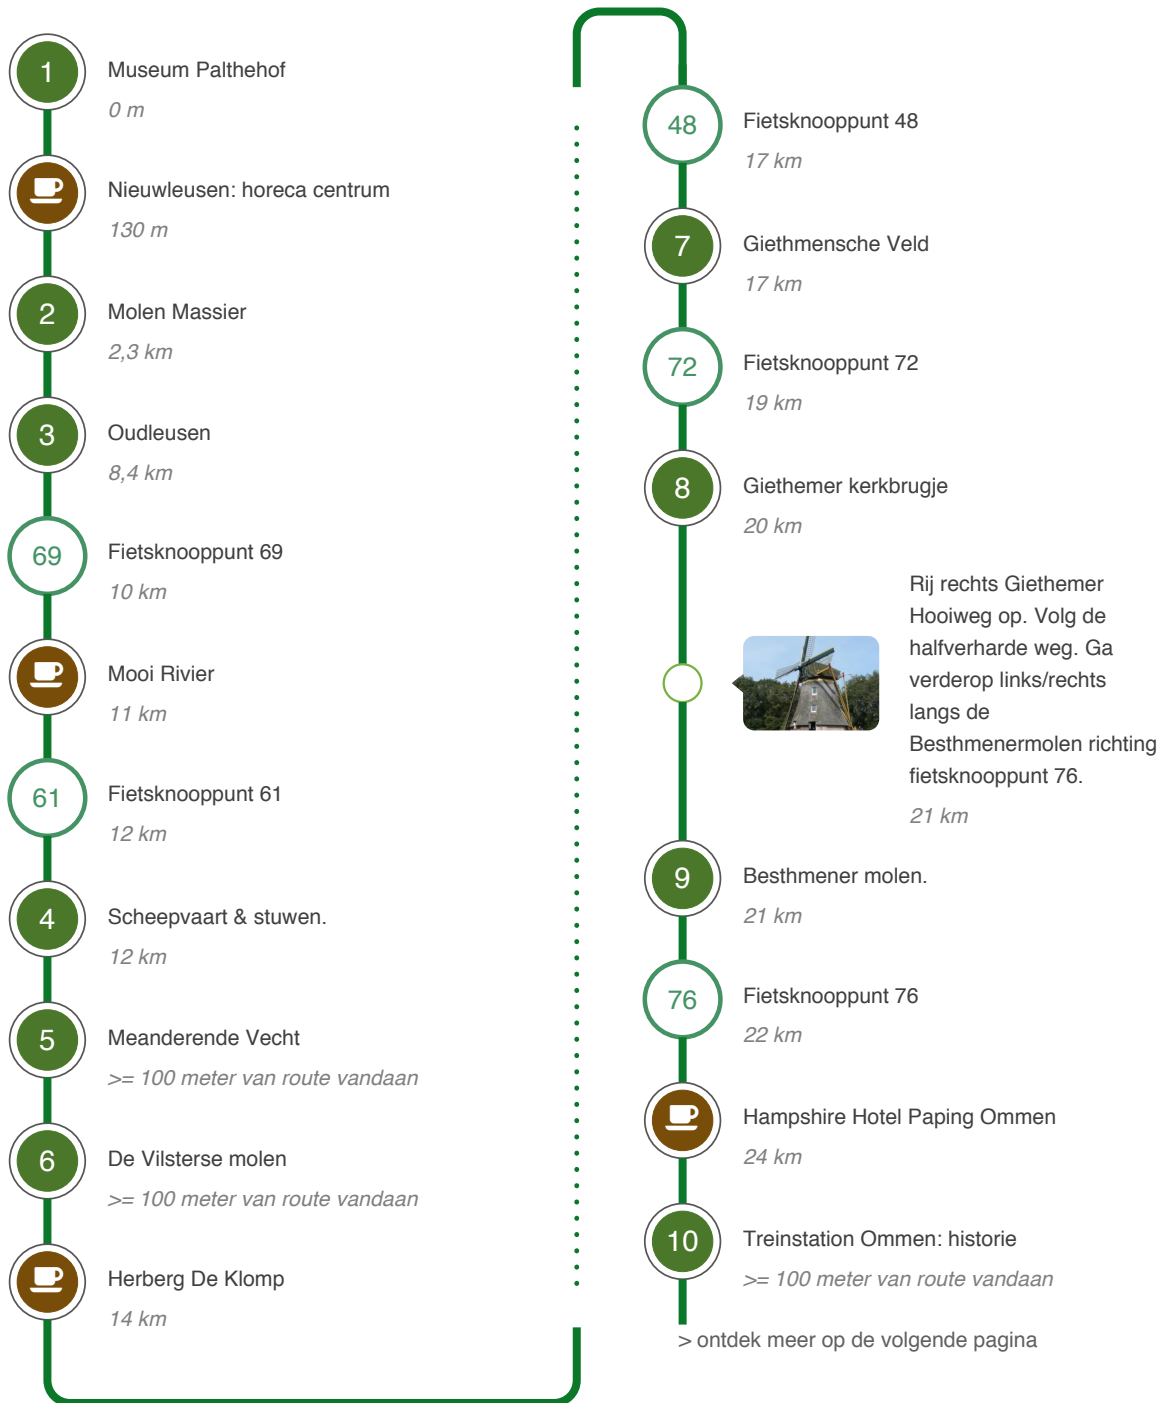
1 Museum Palthehof
0 m

Nieuwleusen: horeca centrum
130 m

2 Molen Massier
2,3 km

3 Oudleusen
8,4 km

69 Fietsknooppunt 69
10 km

Mooi Rivier
11 km

61 Fietsknooppunt 61
12 km

4 Scheepvaart & stuwen.
12 km

5 Meanderende Vecht
>= 100 meter van route vandaan

6 De Vilsterse molen
>= 100 meter van route vandaan

Herberg De Klomp
14 km

48 Fietsknooppunt 48
17 km

7 Giethmensche Veld
17 km

72 Fietsknooppunt 72
19 km

8 Giethemer kerkbrugje
20 km

Rij rechts Giethemer Hooiweg op. Volg de halfverharde weg. Ga verderop links/rechts langs de Besthmenermolen richting fietsknooppunt 76.
21 km

9 Besthmener molen.
21 km

76 Fietsknooppunt 76
22 km

Hampshire Hotel Paping Ommen
24 km

10 Treinstation Ommen: historie
>= 100 meter van route vandaan

> ontdek meer op de volgende pagina